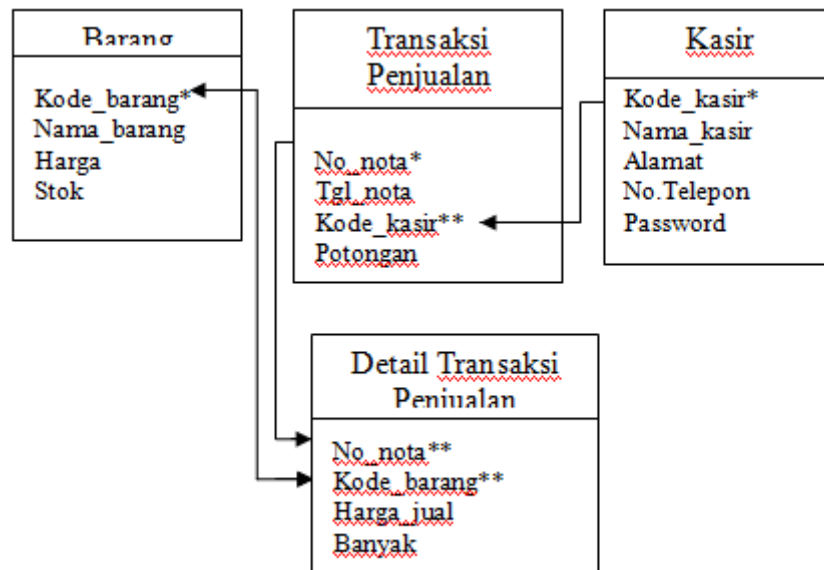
Barang

Kode_barang*
Nama_barang
Harga
Stok

Transaksi Penjualan

No_nota*
Tgl_nota
Kode_kasir**
Potongan

Kasir

Kode_kasir*
Nama_kasir
Alamat
No.Telepon
Password

Detail Transaksi Penjualan

No_nota**
Kode_barang**
Harga_jual
Banyak